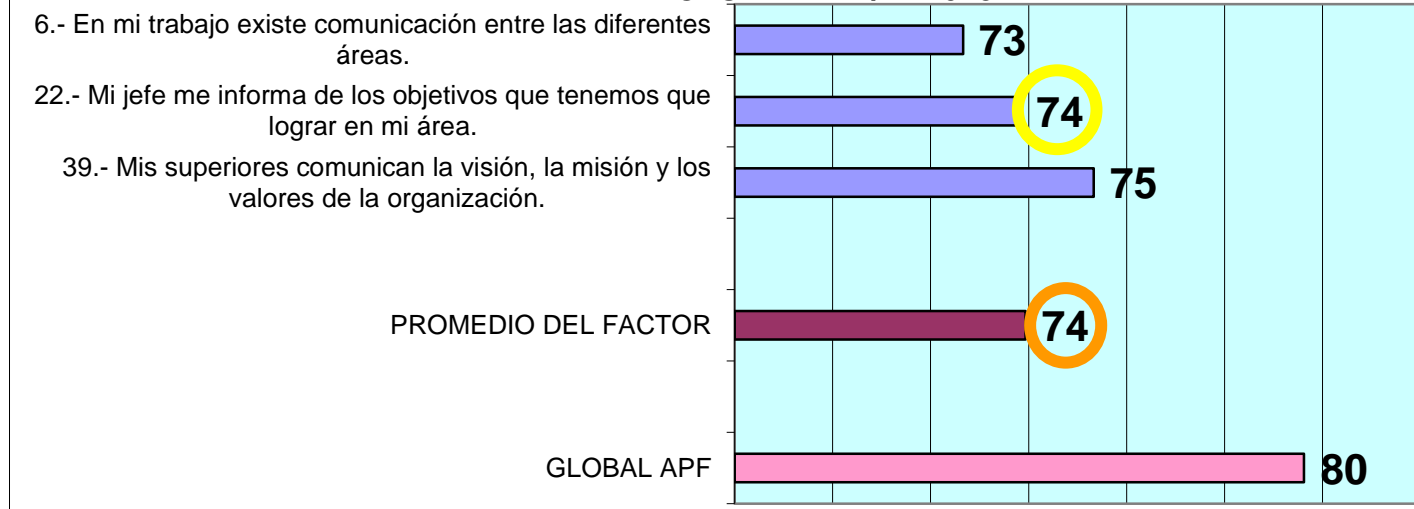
6.- En mi trabajo existe comunicación entre las diferentes áreas.

73

22.- Mi jefe me informa de los objetivos que tenemos que lograr en mi área.

74

39.- Mis superiores comunican la visión, la misión y los valores de la organización.

75

PROMEDIO DEL FACTOR

74

GLOBAL APF

80